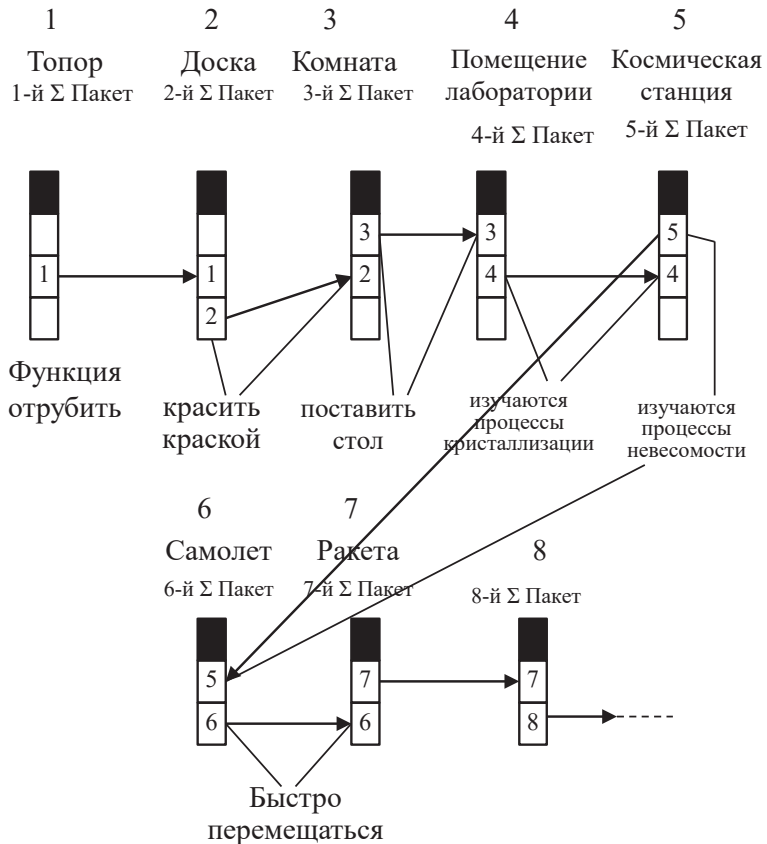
1
Топор
1-й Σ Пакет

2
Доска
2-й Σ Пакет

3
Комната
3-й Σ Пакет

4
Помещение лаборатории
4-й Σ Пакет

5
Космическая станция
5-й Σ Пакет

1

1
2

3
2

3
4

5
4

Функция отрубить

красить краской

поставить стол

изучаются процессы кристаллизации

изучаются процессы невесомости

6
Самолет
6-й Σ Пакет

7
Ракета
7-й Σ Пакет

8
8-й Σ Пакет

5
6

7
6

7
8

Быстро перемещаться